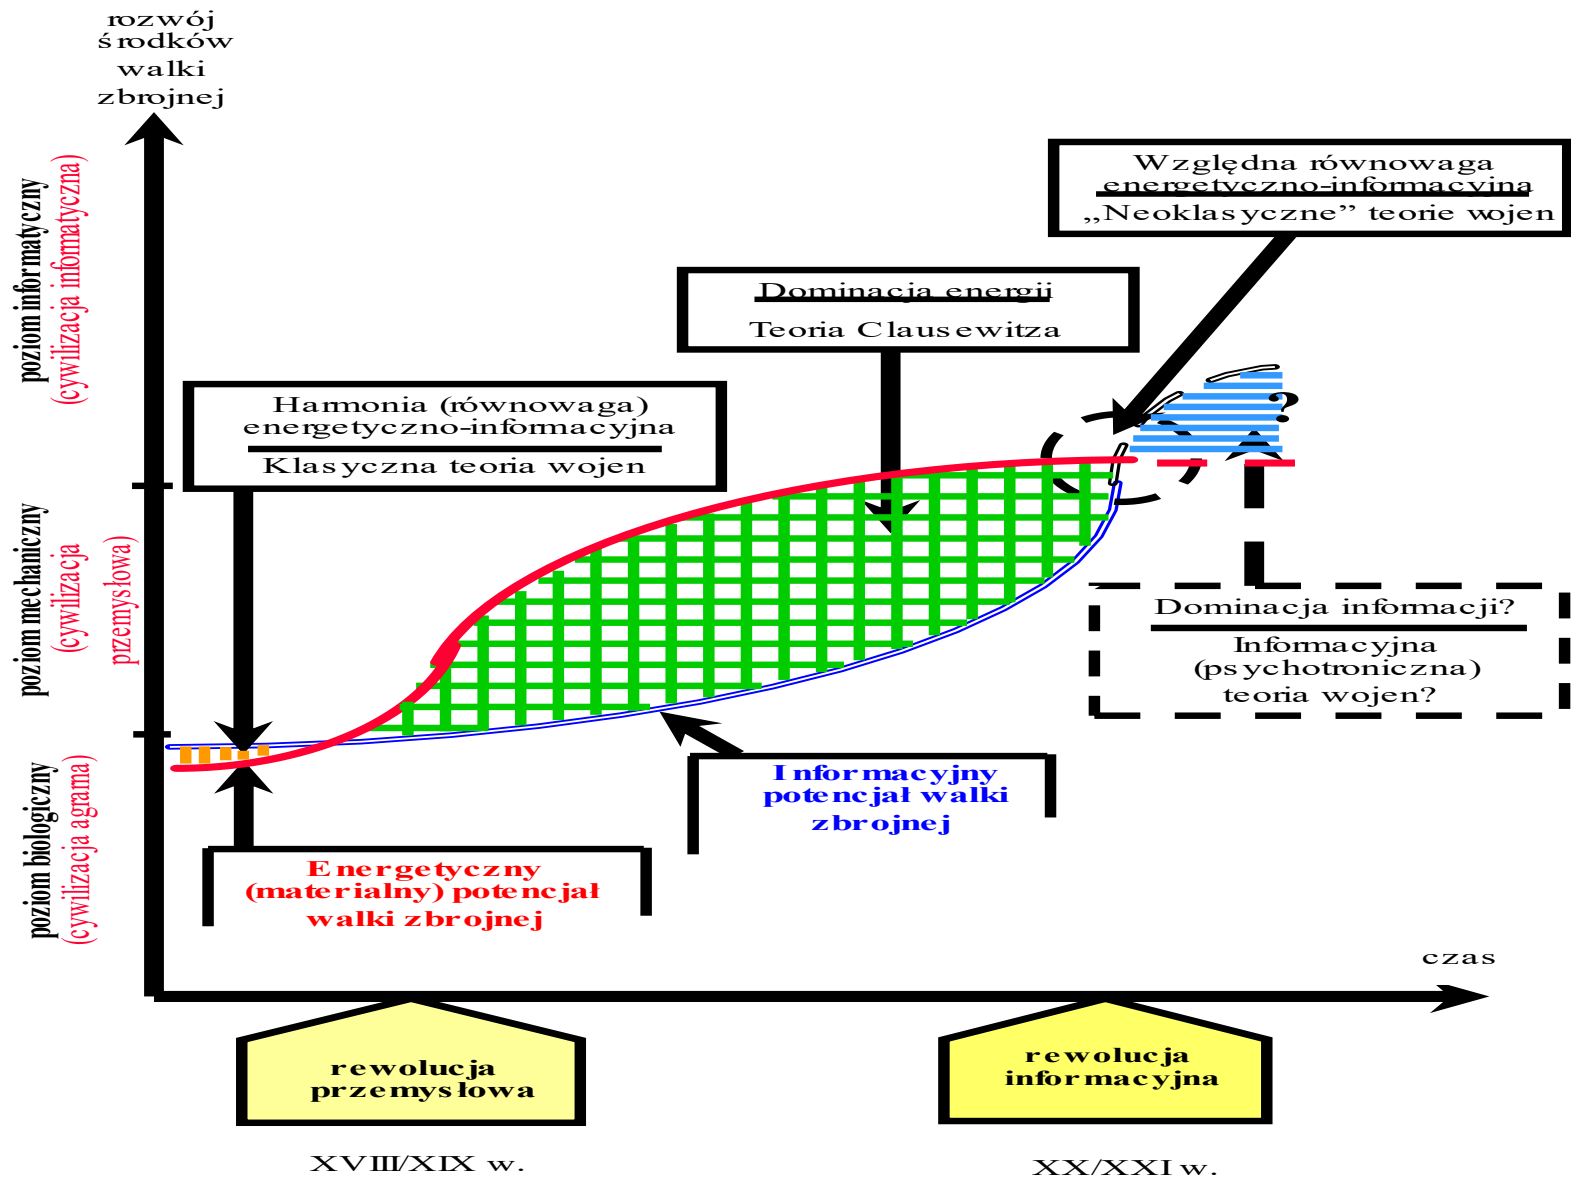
rozwój środków walki zbrojnej

poziom informatyczny
(cywilizacja informatyczna)

poziom mechaniczny
(cywilizacja przemysłowa)

poziom biologiczny
(cywilizacja agrarna)

Względna równowaga energetyczno-informacyjna
„Neoklasyczne” teorie wojen

Dominacja energii
Teoria Clausewitza

Harmonia (równowaga) energetyczno-informacyjna
Klasyczna teoria wojen

?

Dominacja informacji?
Informacyjna (psychotroniczna) teoria wojen?

Informacyjny potencjał walki zbrojnej

Energetyczny (materialny) potencjał walki zbrojnej

czas

rewolucja przemysłowa

rewolucja informacyjna

XVIII/XIX w.

XX/XXI w.